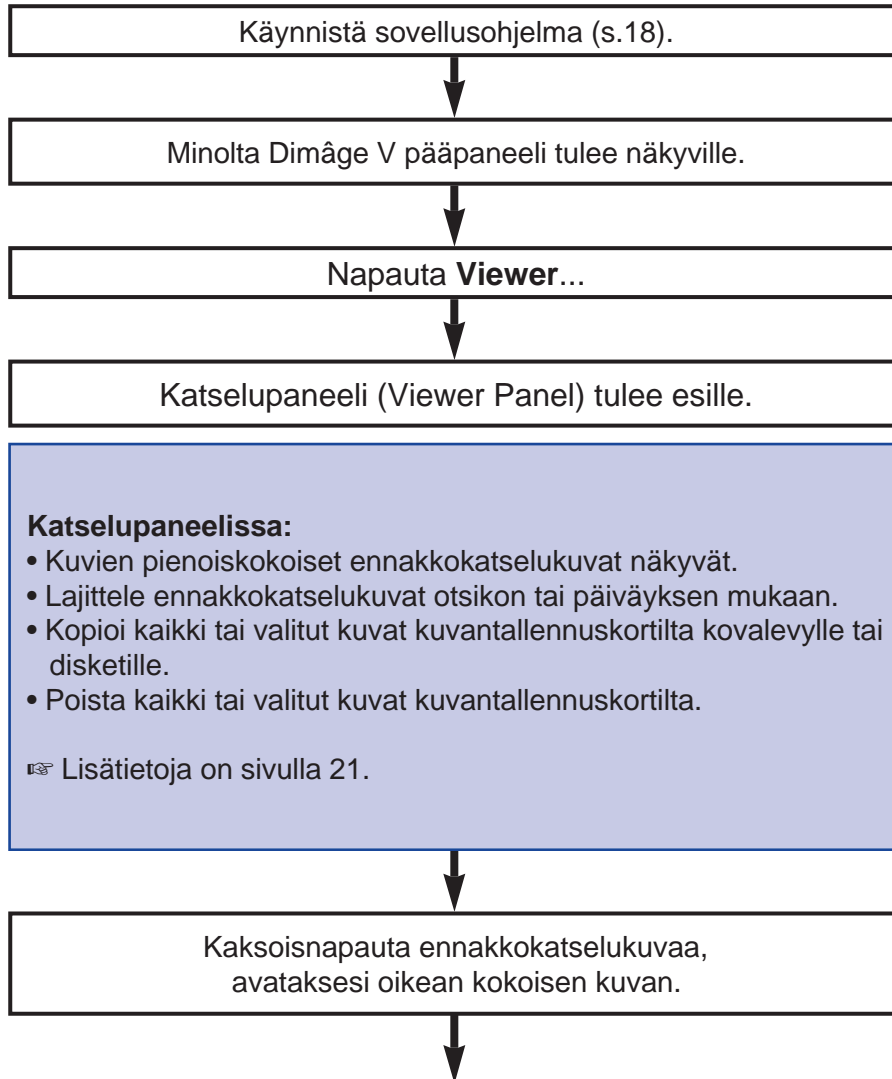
Käynnistä sovellusohjelma (s.18).

Minolta Dimâge V pääpaneeli tulee näkyville.

Napauta **Viewer**...

Katselupaneeli (Viewer Panel) tulee esille.

**Katselupaneelissa:**
• Kuvien pienoiskokoiset ennakkokatselukuvat näkyvät.
• Lajittele ennakkokatselukuvat otsikon tai päiväyksen mukaan.
• Kopioi kaikki tai valitut kuvat kuvantallennuskortilta kovalevylle tai disketille.
• Poista kaikki tai valitut kuvat kuvantallennuskortilta.

☞ Lisätietoja on sivulla 21.

Kaksoisnapauta ennakkokatselukuvaa, avataksesi oikean kokoisen kuvan.